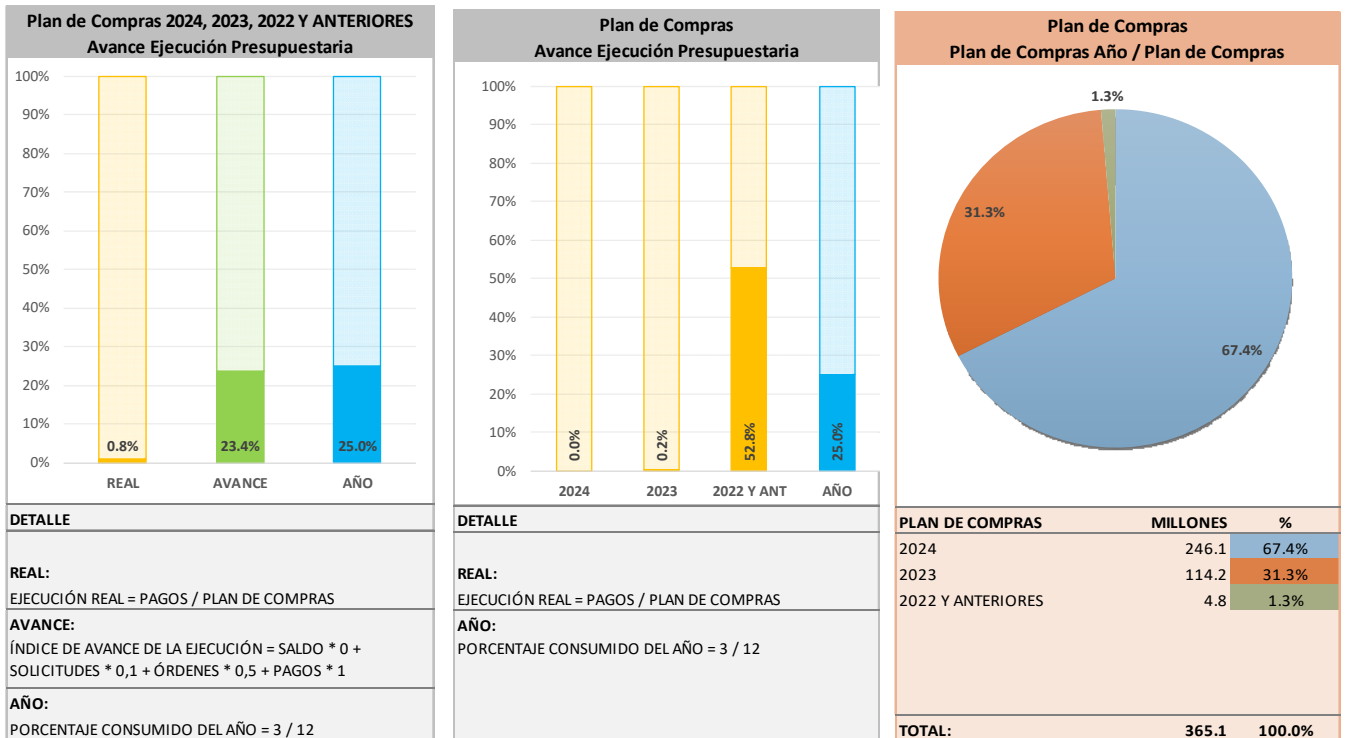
Plan de Compras 2024, 2023, 2022 Y ANTERIORES
Avance Ejecución Presupuestaria

100%
90%
80%
70%
60%
50%
40%
30%
20%
10%
0%

0.8%
23.4%
25.0%

REAL
AVANCE
AÑO

DETALLE

REAL:
EJECUCIÓN REAL = PAGOS / PLAN DE COMPRAS

AVANCE:
ÍNDICE DE AVANCE DE LA EJECUCIÓN = SALDO * 0 + SOLICITUDES * 0,1 + ÓRDENES * 0,5 + PAGOS * 1

AÑO:
PORCENTAJE CONSUMIDO DEL AÑO = 3 / 12

Plan de Compras
Avance Ejecución Presupuestaria

100%
90%
80%
70%
60%
50%
40%
30%
20%
10%
0%

0.0%
0.2%
52.8%
25.0%

2024
2023
2022 Y ANT
AÑO

DETALLE

REAL:
EJECUCIÓN REAL = PAGOS / PLAN DE COMPRAS

AÑO:
PORCENTAJE CONSUMIDO DEL AÑO = 3 / 12

Plan de Compras
Plan de Compras Año / Plan de Compras

1.3%
31.3%
67.4%

| PLAN DE COMPRAS | MILLONES | % |
|---|---|---|
| 2024 | 246.1 | 67.4% |
| 2023 | 114.2 | 31.3% |
| 2022 Y ANTERIORES | 4.8 | 1.3% |
| TOTAL: | 365.1 | 100.0% |